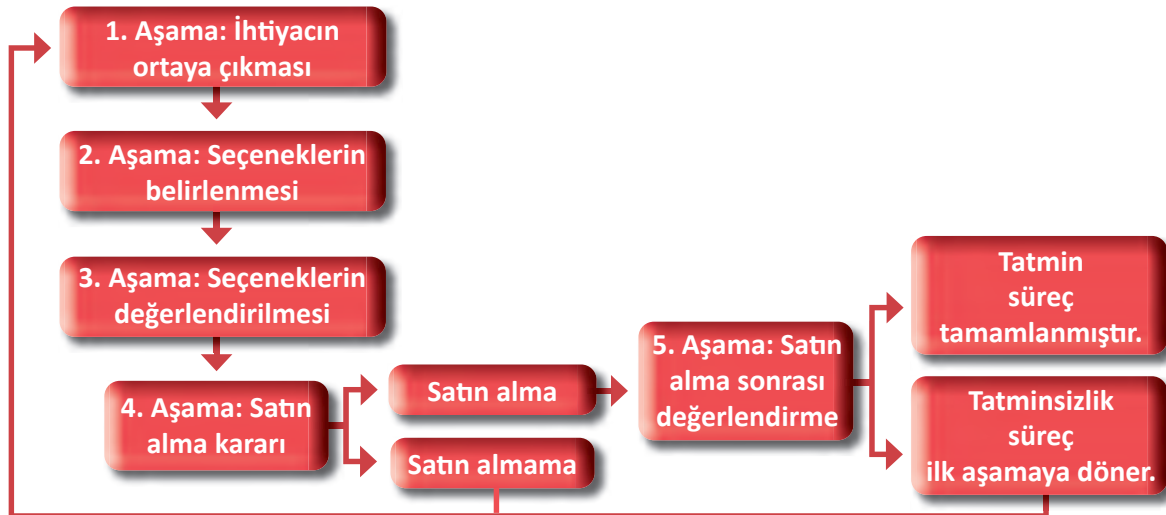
1. Aşama: İhtiyacın ortaya çıkması

2. Aşama: Seçeneklerin belirlenmesi

3. Aşama: Seçeneklerin değerlendirilmesi

4. Aşama: Satın alma kararı

Satın alma

Satın almama

5. Aşama: Satın alma sonrası değerlendirme

Tatmin süreç tamamlanmıştır.

Tatminsizlik süreç ilk aşamaya döner.